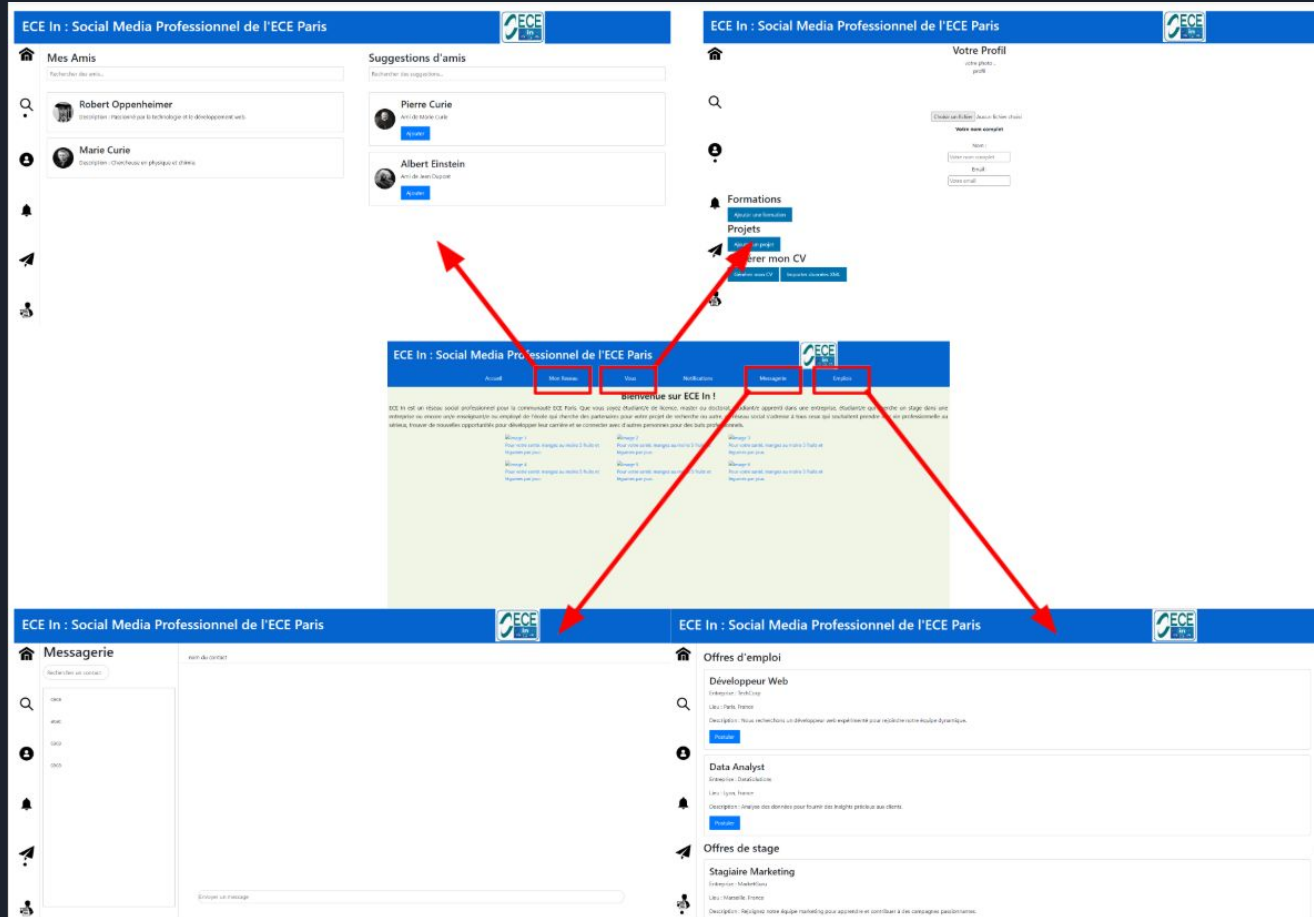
ECE In : Social Media Professionnel de l'ECE Paris

ECE In

Mes Amis

Rechercher des amis...

Robert Oppenheimer

Description : Passionné par la technologie et le développement web.

Marie Curie

Description : Chercheuse en physique et chimie.

Suggestions d'amis

Rechercher des suggestions...

Pierre Curie

Ami de Marie Curie

Ajouter

Albert Einstein

Ami de Jean Dupont

Ajouter

ECE In : Social Media Professionnel de l'ECE Paris

ECE In

Votre Profil

votre photo profil

Choisir un fichier Aucun fichier choisi

Votre nom complet

Nom :

Votre nom complet

Email :

Votre email

Formations

Ajouter une formation

Projets

Ajouter un projet

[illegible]érer mon CV

Générer mon CV

Importer données XML

ECE In : Social Media Professionnel de l'ECE Paris

ECE In

Accueil

Mon Réseau

Vous

Notifications

Messagerie

Emplois

Bienvenue sur ECE In !

ECE In est un réseau social professionnel pour la communauté ECE Paris. Que vous soyez étudiant/e de licence, master ou doctorat, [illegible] apprenti dans une entreprise, étudiant/e qui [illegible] un stage dans une entreprise ou encore un/e enseignant/e ou employé de l'école qui cherche des partenaires pour votre projet de recherche ou autre, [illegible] social s'adresse à tous ceux qui souhaitent prendre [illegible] professionnelle au sérieux, trouver de nouvelles opportunités pour développer leur carrière et se connecter avec d'autres personnes pour des buts professionnels.

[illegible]

ECE In : Social Media Professionnel de l'ECE Paris

ECE In

Messagerie

Rechercher un contact

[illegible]

nom du contact

Envoyer un message

ECE In : Social Media Professionnel de l'ECE Paris

ECE In

Offres d'emploi

Développeur Web

Entreprise : TechCorp

Lieu : Paris, France

Description : Nous recherchons un développeur web expérimenté pour rejoindre notre équipe dynamique.

Postuler

Data Analyst

Entreprise : DataSolutions

Lieu : Lyon, France

Description : Analyse des données pour fournir des insights précieux aux clients.

Postuler

Offres de stage

Stagiaire Marketing

Entreprise : MarketGuru

Lieu : Marseille, France

Description : Rejoignez notre équipe marketing pour apprendre et contribuer à des campagnes passionnantes.